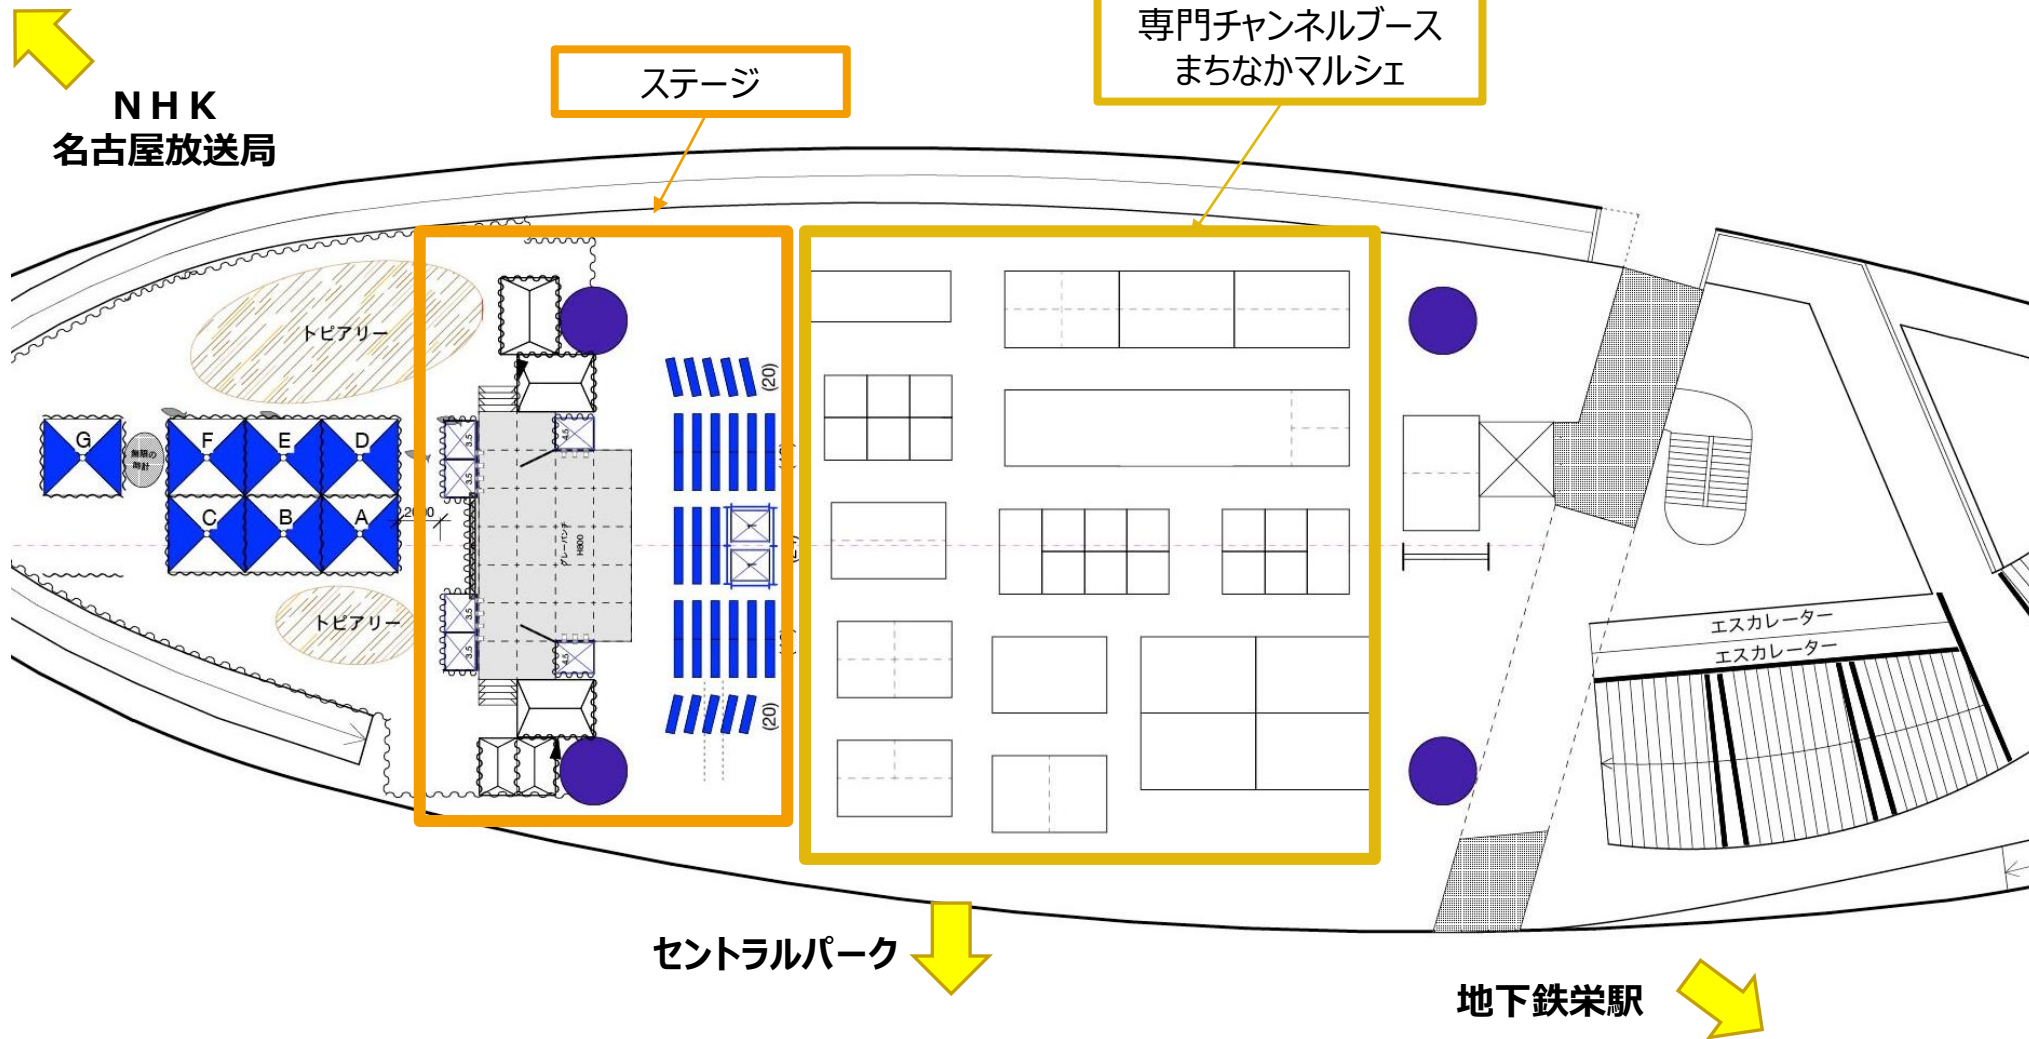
NHK
名古屋放送局

ステージ

専門チャンネルブース
まちなかマルシェ

トピアリー

トピアリー

G

F

E

D

C

B

A

無限の時計

2000

グレーパンチ
H800

(20)

(20)

エスカレーター

エスカレーター

セントラルパーク

地下鉄栄駅